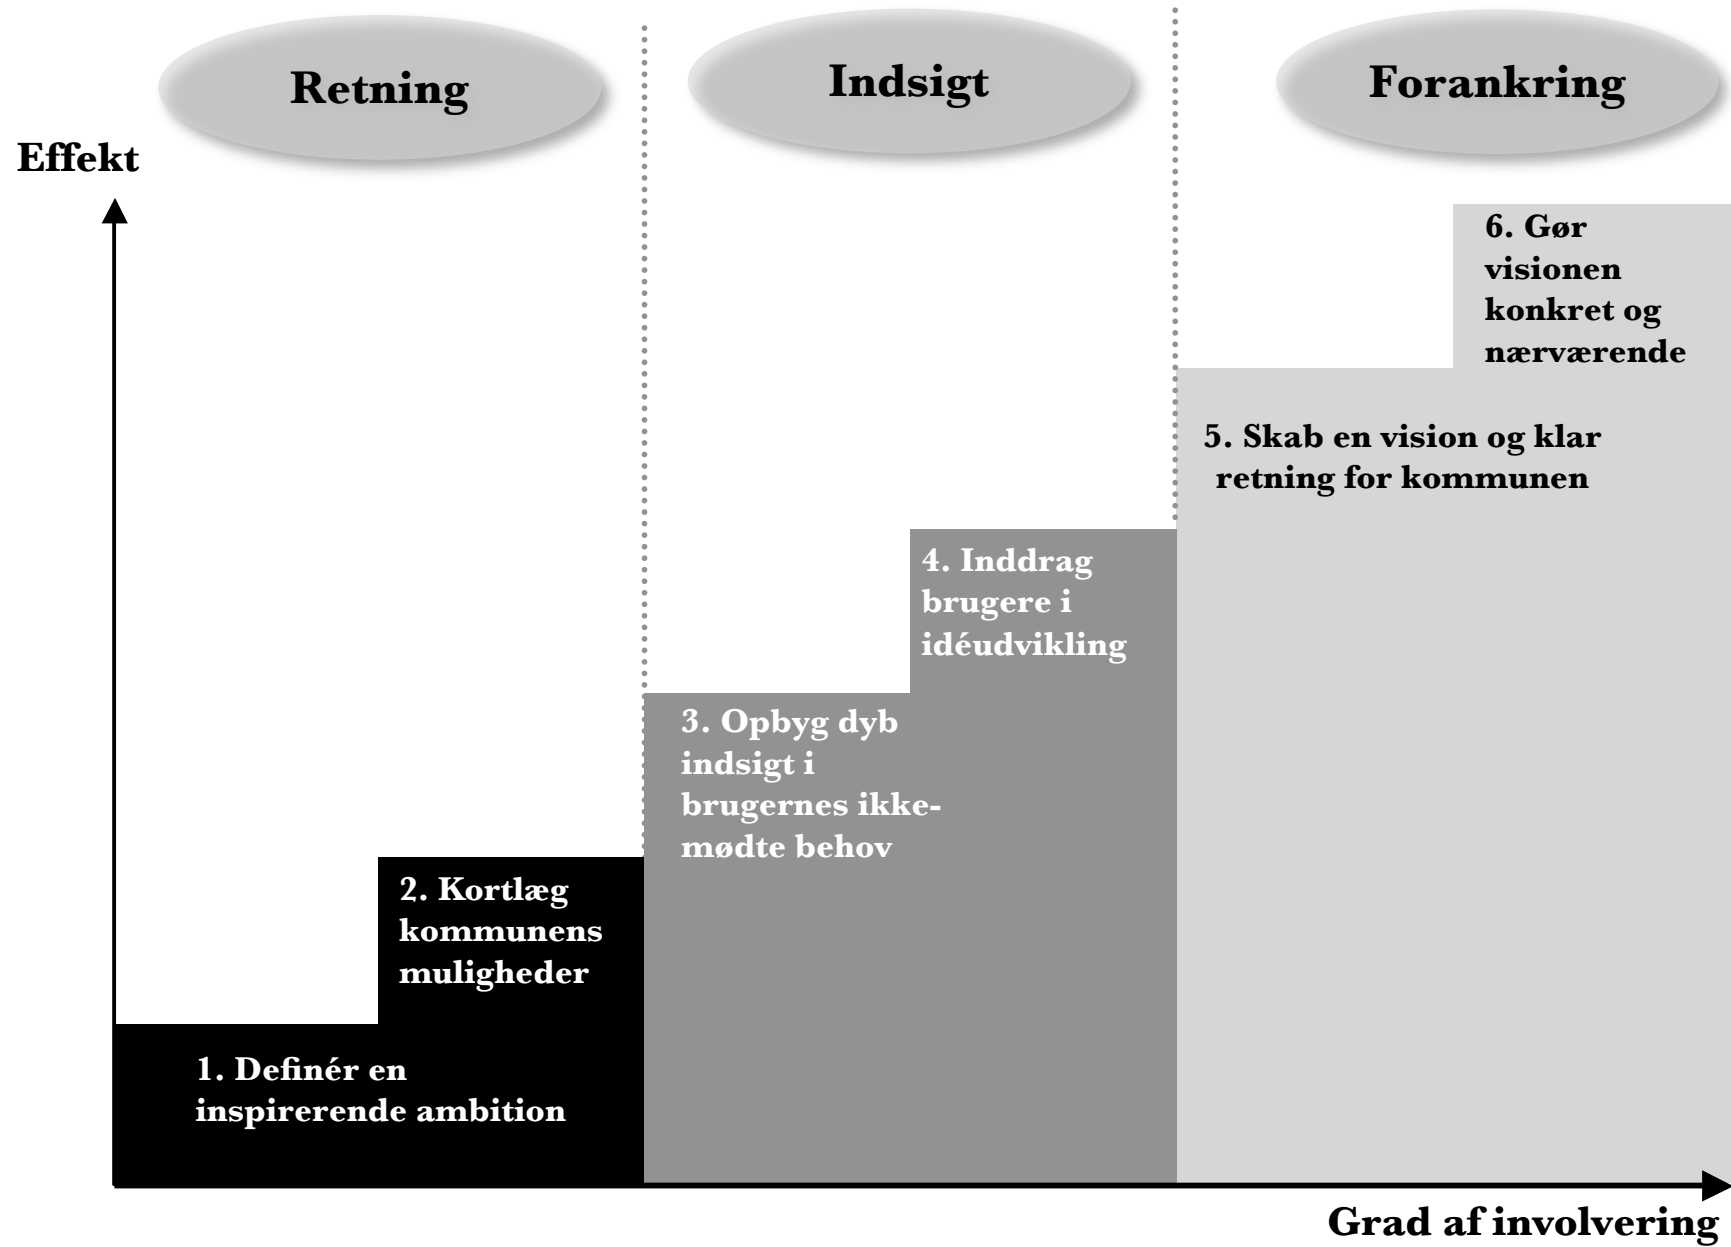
Retning

Indsigt

Forankring

Effekt

6. Gør visionen konkret og nærværende

5. Skab en vision og klar retning for kommunen

4. Inddrag brugere i idéudvikling

3. Opbyg dyb indsigt i brugernes ikke-mødte behov

2. Kortlæg kommunens muligheder

1. Definér en inspirerende ambition

Grad af involvering